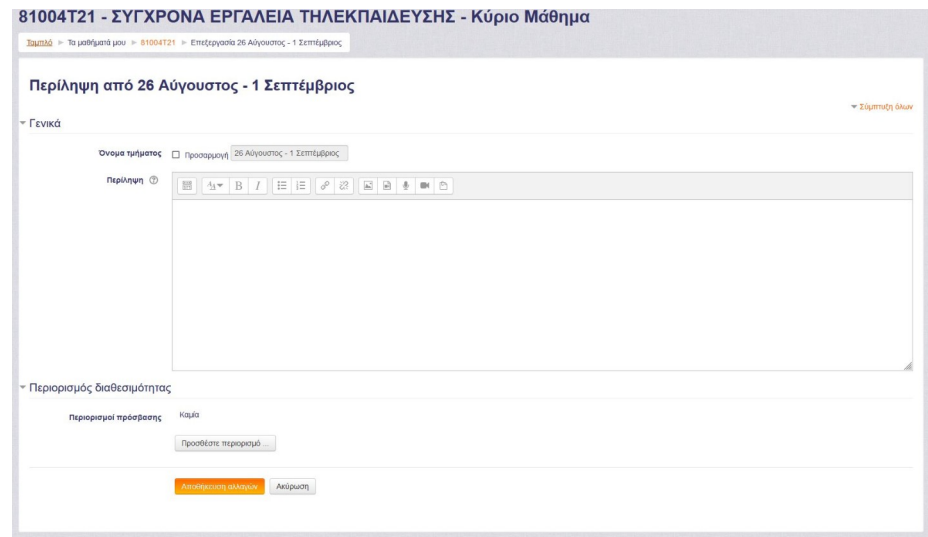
81004T21 - ΣΥΓΧΡΟΝΑ ΕΡΓΑΛΕΙΑ ΤΗΛΕΚΠΑΙΔΕΥΣΗΣ - Κύριο Μάθημα

Ταμπλό ► Τα μαθήματά μου ► 81004T21 ► Επεξεργασία 26 Αύγουστος - 1 Σεπτέμβριος

Περίληψη από 26 Αύγουστος - 1 Σεπτέμβριος

▾ Σύμπτυξη όλων

▾ Γενικά

Όνομα τμήματος ☐ Προσαρμογή 26 Αύγουστος - 1 Σεπτέμβριος

Περίληψη

▾ Περιορισμός διαθεσιμότητας

Περιορισμοί πρόσβασης Καμία

Προσθέστε περιορισμό ...

Αποθήκευση αλλαγών Ακύρωση